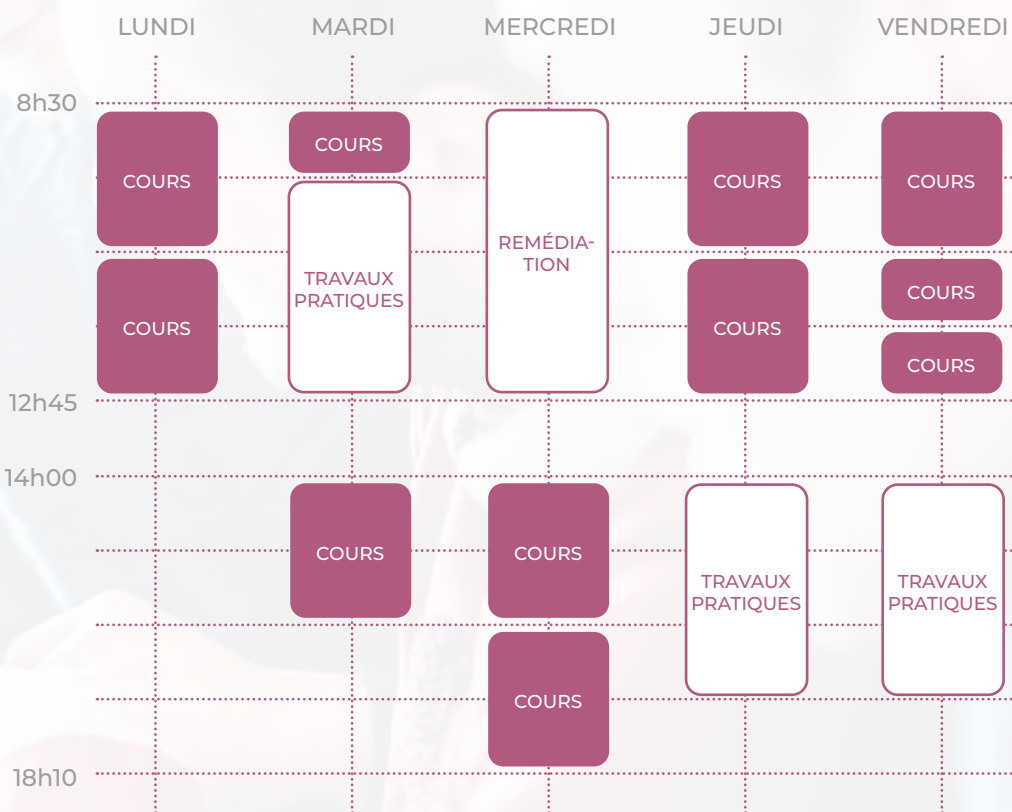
|  | LUNDI | MARDI | MERCREDI | JEUDI | VENDREDI |
|---|---|---|---|---|---|
| 8h30 | COURS | COURS | REMÉDIATION | COURS | COURS |
|  |  | TRAVAUX PRATIQUES |  |  |  |
|  | COURS |  |  | COURS | COURS |
|  |  |  |  |  | COURS |
| 12h45 |  |  |  |  |  |
| 14h00 |  | COURS | COURS | TRAVAUX PRATIQUES | TRAVAUX PRATIQUES |
|  |  |  | COURS |  |  |
| 18h10 |  |  |  |  |  |